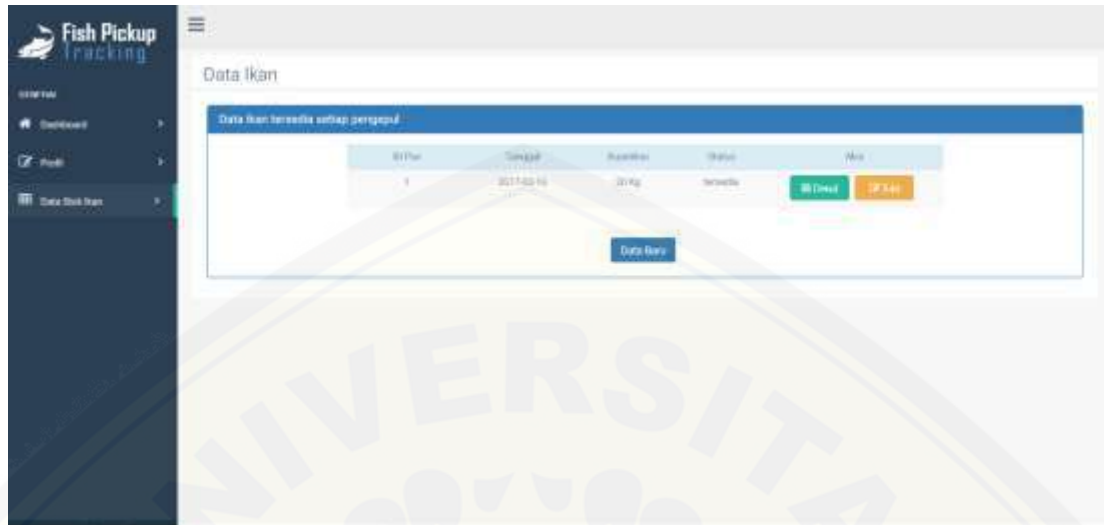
Fish Pickup Tracking

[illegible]

Dashboard

Profil

Data Stok Ikan

Data Ikan

Data Ikan tersedia setiap pengepul

| ID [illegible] | Tanggal | Kuantitas | Status | Aksi |
|---|---|---|---|---|
| 1 | 2017-03-10 | 20 Kg | tersedia | Detail Edit |

Data Baru

DIGITAL REPOSITORY UNIVERSITAS JEMBER